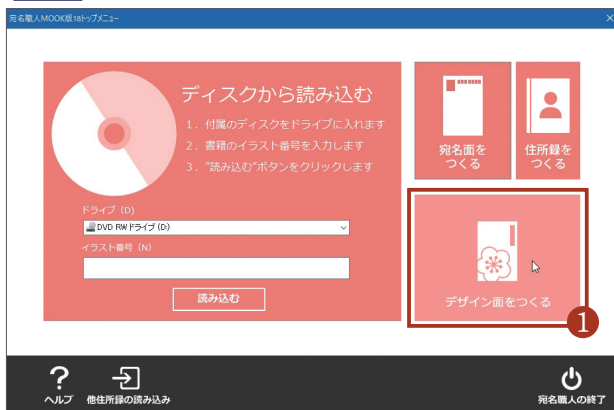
宛名職人MOOK版18トップメニュー

ディスクから読み込む
1. 付属のディスクをドライブに入れます
2. 書籍のイラスト番号を入力します
3. "読み込む"ボタンをクリックします

ドライブ（D）
DVD RW ドライブ (D)
イラスト番号（N）

読み込む

宛名面をつくる

住所録をつくる

デザイン面をつくる

1

ヘルプ

他住所録の読み込み

宛名職人の終了